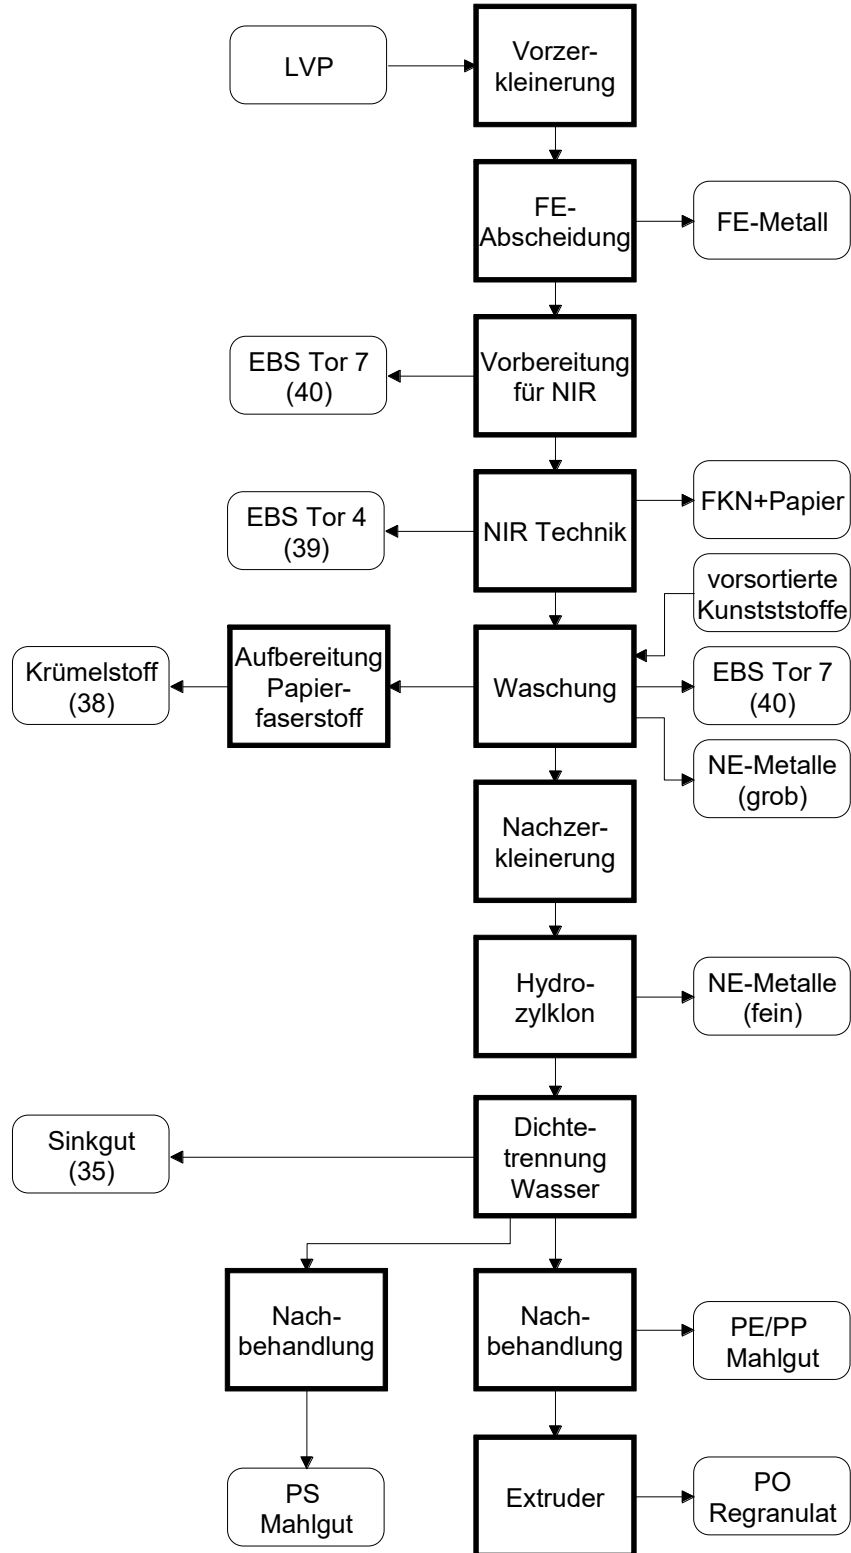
LVP

Vorzerkleinerung

FE-Abscheidung

FE-Metall

EBS Tor 7 (40)

Vorbereitung für NIR

EBS Tor 4 (39)

NIR Technik

FKN+Papier

vorsortierte Kunstststoffe

Krümelstoff (38)

Aufbereitung Papierfaserstoff

Waschung

EBS Tor 7 (40)

NE-Metalle (grob)

Nachzerkleinerung

Hydrozylklon

NE-Metalle (fein)

Sinkgut (35)

Dichtetrennung Wasser

Nachbehandlung

Nachbehandlung

PE/PP Mahlgut

PS Mahlgut

Extruder

PO Regranulat